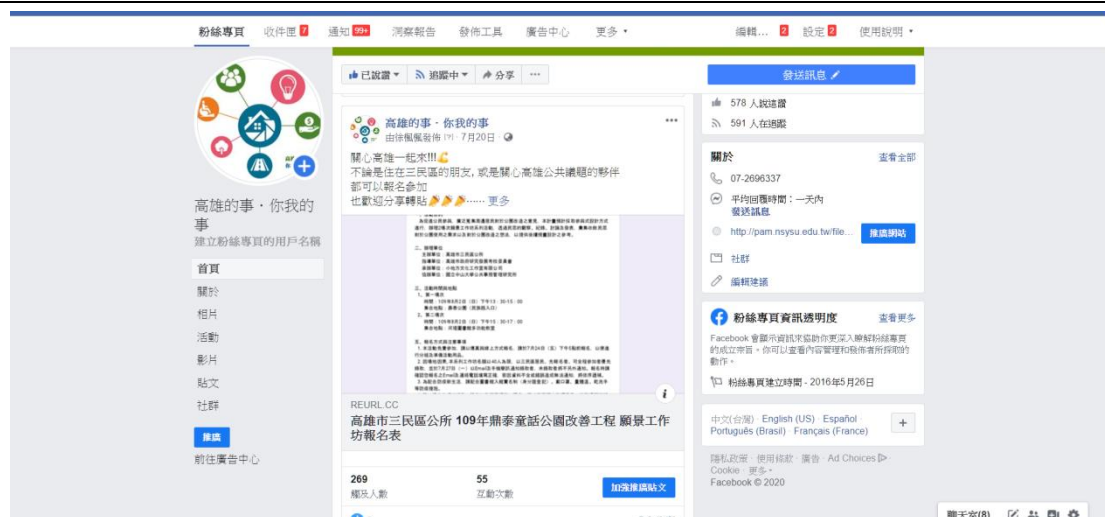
粉絲專頁 收件匣 7 通知 99+ 洞察報告 發佈工具 廣告中心 更多 ▾ 編輯... 2 設定 2 使用說明 ▾

高雄的事・你我的事
建立粉絲專頁的用戶名稱

首頁
關於
相片
活動
影片
貼文
社群
推廣
前往廣告中心

已說讚 ▾ 追蹤中 ▾ 分享 ···

高雄的事・你我的事
由徐佩佩發佈 [?] · 7月20日 ·

關心高雄一起來!!!
不論是住在三民區的朋友，或是關心高雄公共議題的夥伴都可以報名參加
也歡迎分享轉貼 ...... 更多

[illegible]

REURL.CC
高雄市三民區公所 109年鼎泰童話公園改善工程 願景工作坊報名表

269
觸及人數
55
互動次數
加強推廣貼文

發送訊息

578 人說這讚
591 人在追蹤

關於 查看全部
07-2696337
平均回覆時間：一天內
發送訊息
http://pam.nsysu.edu.tw/file... 推廣網站
社群
編輯建議

粉絲專頁資訊透明度 查看更多
Facebook 會顯示資訊來協助你更深入瞭解粉絲專頁的成立宗旨。你可以查看內容管理和發佈者所採取的動作。
粉絲專頁建立時間 - 2016年5月26日

中文(台灣) · English (US) · Español · Português (Brasil) · Français (France) +

隱私政策 · 使用條款 · 廣告 · Ad Choices · Cookie · 更多 ·
Facebook © 2020

聊天室(8)